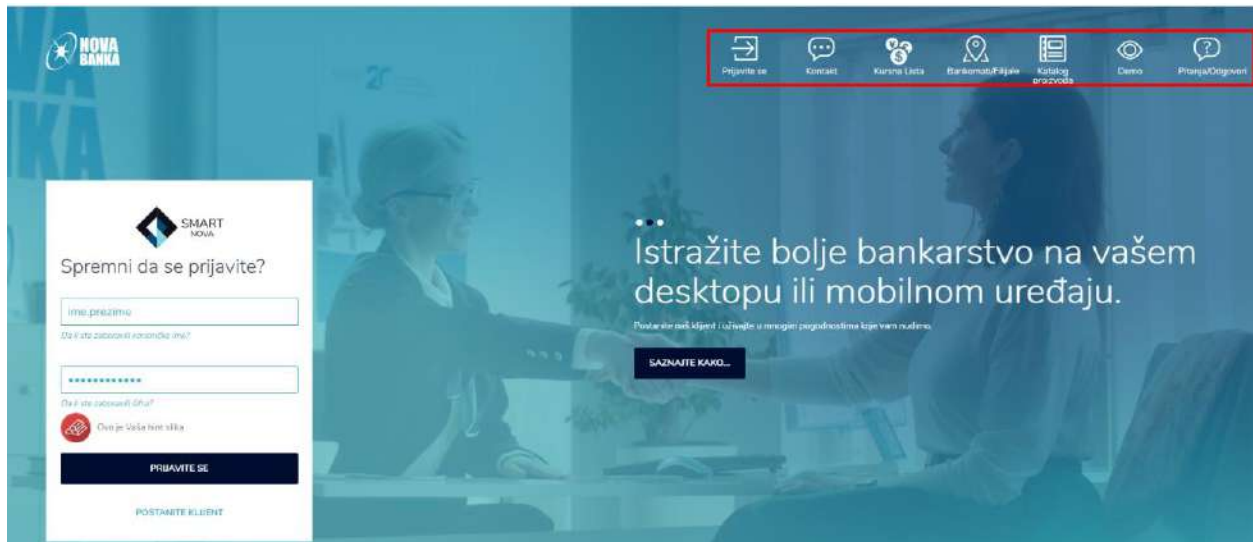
NOVA BANKA

Prijavite se
Kontakt
Kursna Lista
Bankomati/Filijale
Katalog proizvoda
Demo
Pitanja/Odgovori

SMART NOVA

Spremni da se prijavite?

ime.prezime

Da li ste zaboravili korisničko ime?

••••••••••••

Da li ste zaboravili šifru?

Ovo je Vaša hint slika

PRIJAVITE SE

POSTANITE KLIJENT

Istražite bolje bankarstvo na vašem desktopu ili mobilnom uređaju.

Postanite naš klijent i uživajte u mnogim pogodnostima koje vam nudimo.

SAZNAJTE KAKO...